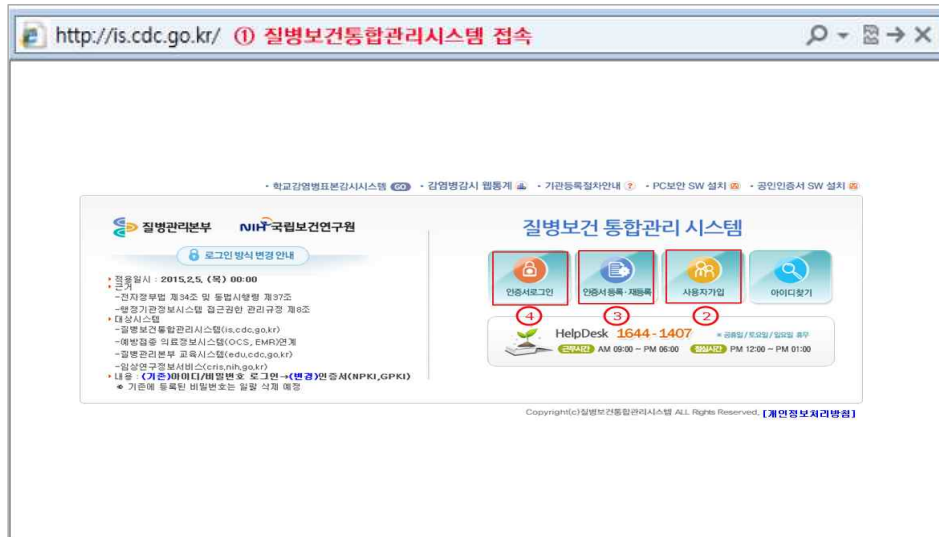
http://is.cdc.go.kr/ ① 질병보건통합관리시스템 접속

• 학교감염병표본감시시스템 GO • 감염병감시 웹통계 • 기관등록절차안내 ? • PC보안 SW 설치 • 공인인증서 SW 설치

질병관리본부 NIH 국립보건연구원

로그인 방식 변경 안내

• 적용일시 : 2015.2.5. (목) 00:00
• 근거
-전자정부법 제34조 및 동법시행령 제37조
-행정기관정보시스템 접근권한 관리규정 제8조
• 대상시스템
-질병보건통합관리시스템(is.cdc.go.kr)
-예방접종 의료정보시스템(OCS, EMR)연계
-질병관리본부 교육시스템(edu.cdc.go.kr)
-임상연구정보서비스(cris.nih.go.kr)
• 내용 : (기존)아이디/비밀번호 로그인 →(변경)인증서(NPKI,GPKI)
※ 기존에 등록된 비밀번호는 일괄 삭제 예정

질병보건 통합관리 시스템

인증서로그인 인증서 등록·재등록 사용자가입 아이디찾기

④ ③ ②

HelpDesk 1644-1407 ※ 공휴일/토요일/일요일 휴무
근무시간 AM 09:00 ~ PM 06:00 점심시간 PM 12:00 ~ PM 01:00

Copyright(c)질병보건통합관리시스템 ALL Rights Reserved. [개인정보처리방침]